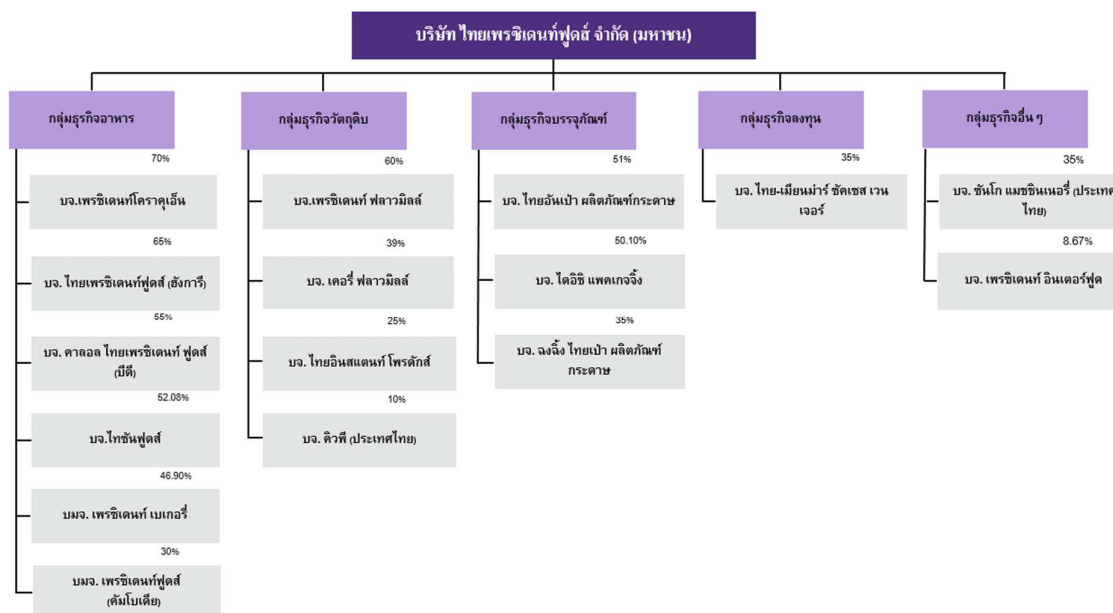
บริษัท ไทยเพรซิเดนท์ฟูดส์ จำกัด (มหาชน)

กลุ่มธุรกิจอาหาร

70%

บจ.เพรซิเดนท์โคราคุเอ็น

65%

บจ. ไทยเพรซิเดนท์ฟูดส์ (ฮังการี)

55%

บจ. คาลอล ไทยเพรซิเดนท์ ฟูดส์ (บีดี)

52.08%

บจ.ไทซันฟูดส์

46.90%

บมจ. เพรซิเดนท์ เบเกอรี่

30%

บมจ. เพรซิเดนท์ฟูดส์ (คัมโบเดีย)

กลุ่มธุรกิจวัตถุดิบ

60%

บจ.เพรซิเดนท์ ฟลาวมิลล์

39%

บจ. เคอรี่ ฟลาวมิลล์

25%

บจ. ไทยอินสแตนท์ โพรดักส์

10%

บจ. คิวพี (ประเทศไทย)

กลุ่มธุรกิจบรรจุภัณฑ์

51%

บจ. ไทยอันเป่า ผลิตภัณฑ์กระดาษ

50.10%

บจ. ไดอิชิ แพคเกจจิ้ง

35%

บจ. ฉงฉิ่ง ไทยเป่า ผลิตภัณฑ์กระดาษ

กลุ่มธุรกิจลงทุน

35%

บจ. ไทย-เมียนม่าร์ ซัคเซส เวนเจอร์

กลุ่มธุรกิจอื่น ๆ

35%

บจ. ชันโก แมชชินเนอรี่ (ประเทศไทย)

8.67%

บจ. เพรซิเดนท์ อินเตอร์ฟูด